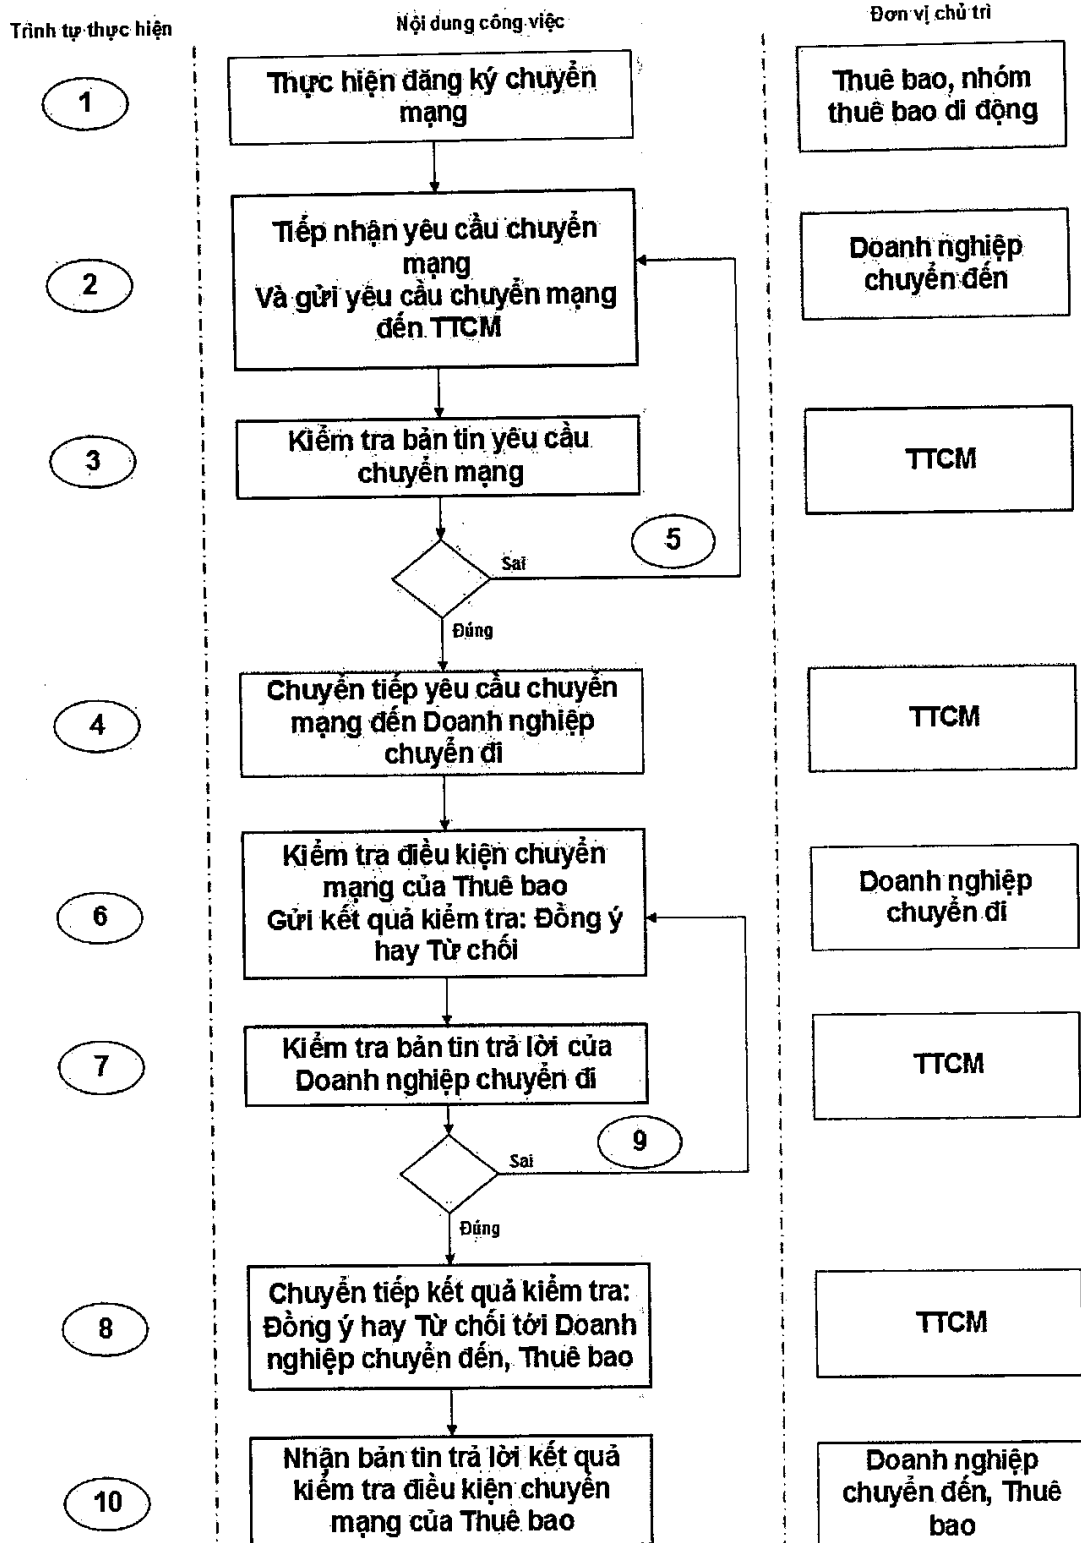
Trình tự thực hiện

Nội dung công việc

Đơn vị chủ trì

1

Thực hiện đăng ký chuyển mạng

Thuê bao, nhóm thuê bao di động

2

Tiếp nhận yêu cầu chuyển mạng Và gửi yêu cầu chuyển mạng đến TTCM

Doanh nghiệp chuyển đến

3

Kiểm tra bản tin yêu cầu chuyển mạng

TTCM

5

Sai

Đúng

4

Chuyển tiếp yêu cầu chuyển mạng đến Doanh nghiệp chuyển đi

TTCM

6

Kiểm tra điều kiện chuyển mạng của Thuê bao Gửi kết quả kiểm tra: Đồng ý hay Từ chối

Doanh nghiệp chuyển đi

7

Kiểm tra bản tin trả lời của Doanh nghiệp chuyển đi

TTCM

9

Sai

Đúng

8

Chuyển tiếp kết quả kiểm tra: Đồng ý hay Từ chối tới Doanh nghiệp chuyển đến, Thuê bao

TTCM

10

Nhận bản tin trả lời kết quả kiểm tra điều kiện chuyển mạng của Thuê bao

Doanh nghiệp chuyển đến, Thuê bao